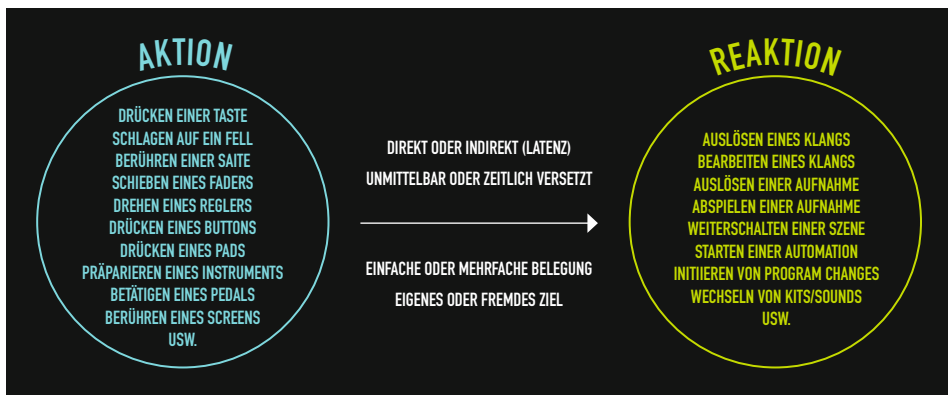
AKTION

DRÜCKEN EINER TASTE
SCHLAGEN AUF EIN FELL
BERÜHREN EINER SAITE
SCHIEBEN EINES FADERS
DREHEN EINES REGLERS
DRÜCKEN EINES BUTTONS
DRÜCKEN EINES PADS
PRÄPARIEREN EINES INSTRUMENTS
BETÄTIGEN EINES PEDALS
BERÜHREN EINES SCREENS
USW.

DIREKT ODER INDIREKT (LATENZ)
UNMITTELBAR ODER ZEITLICH VERSETZT

EINFACHE ODER MEHRFACHE BELEGUNG
EIGENES ODER FREMDES ZIEL

REAKTION

AUSLÖSEN EINES KLANGS
BEARBEITEN EINES KLANGS
AUSLÖSEN EINER AUFNAHME
ABSPIELEN EINER AUFNAHME
WEITERSCHALTEN EINER SZENE
STARTEN EINER AUTOMATION
INITIIEREN VON PROGRAM CHANGES
WECHSELN VON KITS/SOUNDS
USW.